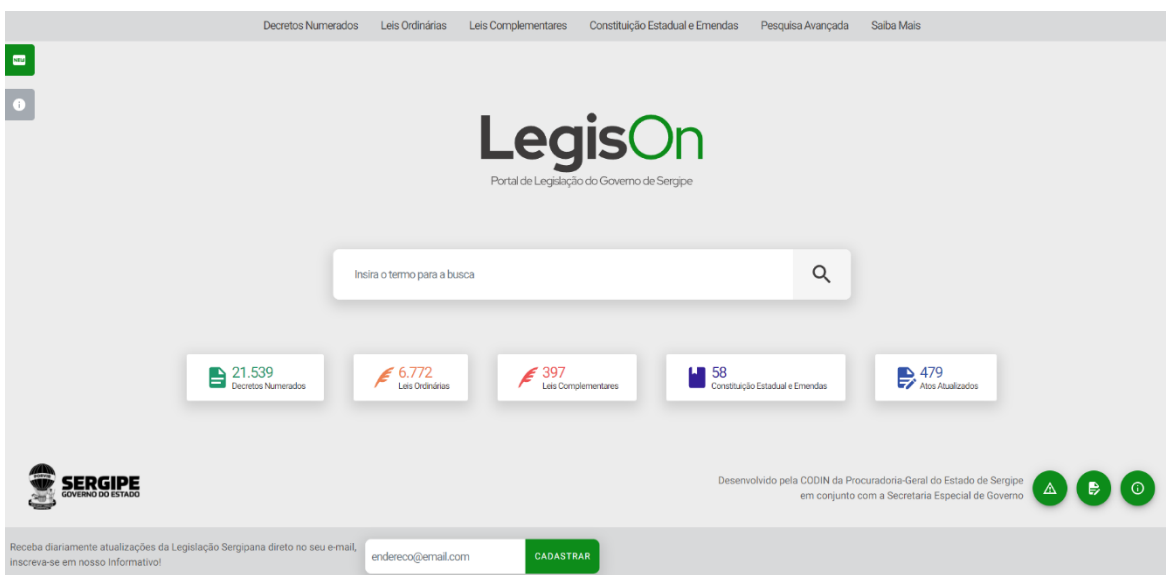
Decretos Numerados Leis Ordinárias Leis Complementares Constituição Estadual e Emendas Pesquisa Avançada Saiba Mais

NEW

LegisOn

Portal de Legislação do Governo de Sergipe

Insira o termo para a busca

21.539
Decretos Numerados

6.772
Leis Ordinárias

397
Leis Complementares

58
Constituição Estadual e Emendas

479
Atos Atualizados

SERGIPE
GOVERNO DO ESTADO

Desenvolvido pela CODIN da Procuradoria-Geral do Estado de Sergipe em conjunto com a Secretaria Especial de Governo

Receba diariamente atualizações da Legislação Sergipana direto no seu e-mail, inscreva-se em nosso Informativo!

endereco@email.com

CADASTRAR